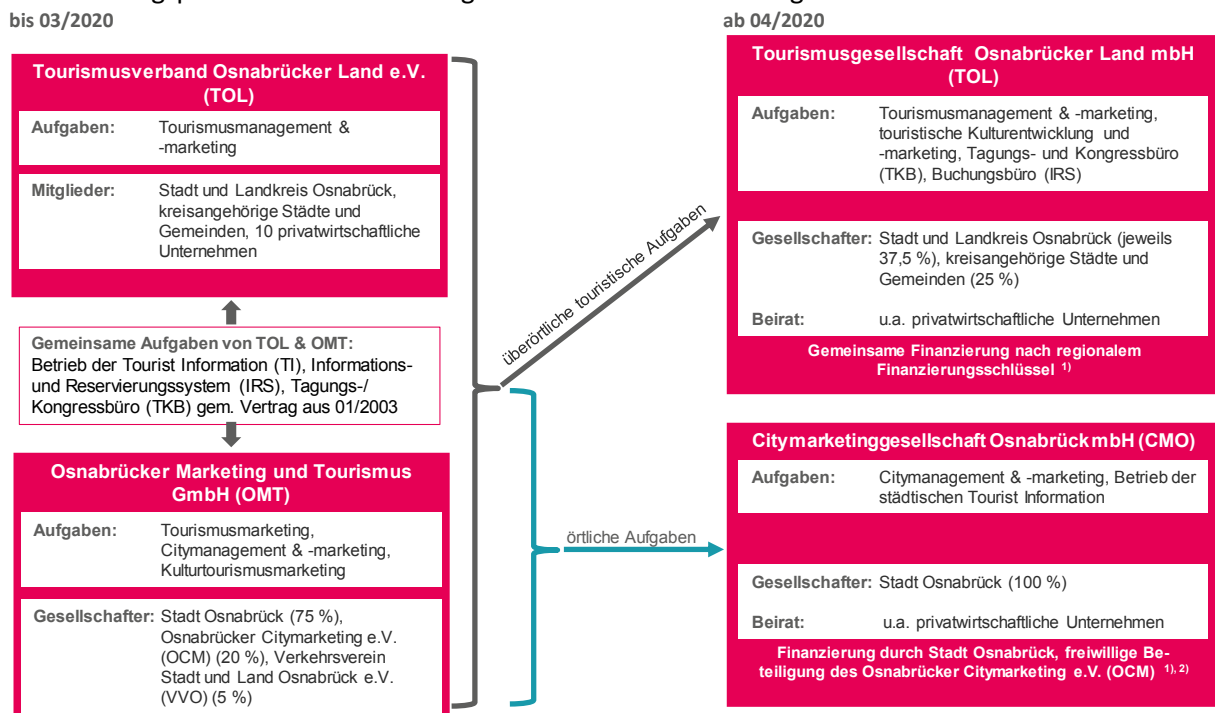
bis 03/2020

Tourismusverband Osnabrücker Land e.V. (TOL)

Aufgaben: Tourismusmanagement & -marketing

Mitglieder: Stadt und Landkreis Osnabrück, kreisangehörige Städte und Gemeinden, 10 privatwirtschaftliche Unternehmen

Gemeinsame Aufgaben von TOL & OMT: Betrieb der Tourist Information (TI), Informations- und Reservierungssystem (IRS), Tagungs-/ Kongressbüro (TKB) gem. Vertrag aus 01/2003

Osnabrücker Marketing und Tourismus GmbH (OMT)

Aufgaben: Tourismusmarketing, Citymanagement & -marketing, Kulturtourismusmarketing

Gesellschafter: Stadt Osnabrück (75 %), Osnabrücker Citymarketing e.V. (OCM) (20 %), Verkehrsverein Stadt und Land Osnabrück e.V. (VVO) (5 %)

überörtliche touristische Aufgaben

örtliche Aufgaben

ab 04/2020

Tourismusgesellschaft Osnabrücker Land mbH (TOL)

Aufgaben: Tourismusmanagement & -marketing, touristische Kulturentwicklung und -marketing, Tagungs- und Kongressbüro (TKB), Buchungsbüro (IRS)

Gesellschafter: Stadt und Landkreis Osnabrück (jeweils 37,5 %), kreisangehörige Städte und Gemeinden (25 %)

Beirat: u.a. privatwirtschaftliche Unternehmen

Gemeinsame Finanzierung nach regionalem Finanzierungsschlüssel $^{1)}$

Citymarketinggesellschaft Osnabrück mbH (CMO)

Aufgaben: Citymanagement & -marketing, Betrieb der städtischen Tourist Information

Gesellschafter: Stadt Osnabrück (100 %)

Beirat: u.a. privatwirtschaftliche Unternehmen

Finanzierung durch Stadt Osnabrück, freiwillige Beteiligung des Osnabrücker Citymarketing e.V. (OCM) $^{1), 2)}$